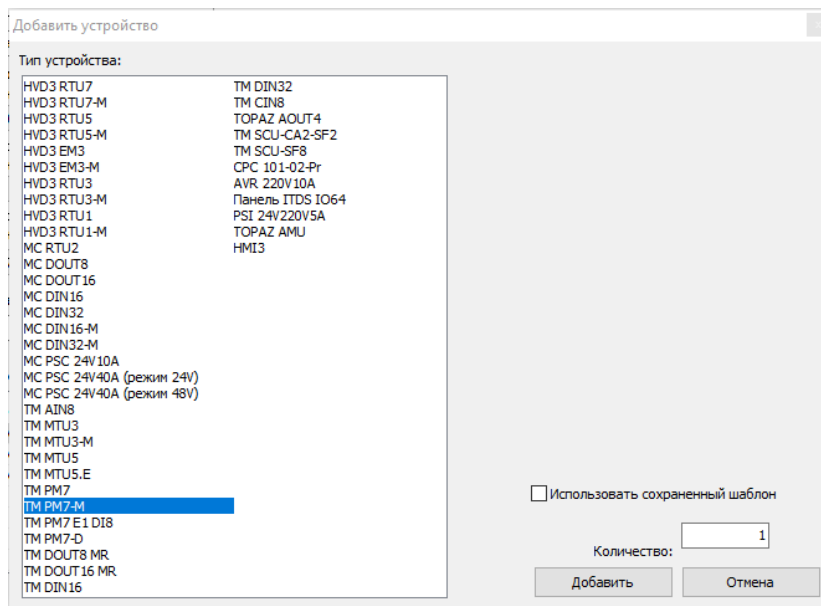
Добавить устройство

Тип устройства:

HVD3 RTU7
HVD3 RTU7-M
HVD3 RTU5
HVD3 RTU5-M
HVD3 EM3
HVD3 EM3-M
HVD3 RTU3
HVD3 RTU3-M
HVD3 RTU1
HVD3 RTU1-M
MC RTU2
MC DOUT8
MC DOUT16
MC DIN16
MC DIN32
MC DIN16-M
MC DIN32-M
MC PSC 24V10A
MC PSC 24V40A (режим 24V)
MC PSC 24V40A (режим 48V)
TM AIN8
TM MTU3
TM MTU3-M
TM MTU5
TM MTU5.E
TM PM7
TM PM7-M
TM PM7 E1 DI8
TM PM7-D
TM DOUT8 MR
TM DOUT16 MR
TM DIN16

TM DIN32
TM CIN8
TOPAZ AOUT4
TM SCU-CA2-SF2
TM SCU-SF8
CPC 101-02-Pr
AVR 220V10A
Панель ITDS IO64
PSI 24V220V5A
TOPAZ AMU
HMI3

Использовать сохраненный шаблон

Количество: 1

Добавить

Отмена